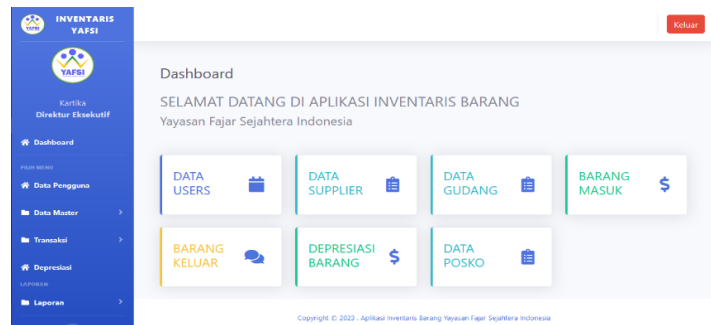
INVENTARIS YAFSI

YAFSI

Kartika
Direktur Eksekutif

Dashboard

PILIH MENU

Data Pengguna

Data Master

Transaksi

Depresiasi

LAPORAN

Laporan

Keluar

Dashboard

SELAMAT DATANG DI APLIKASI INVENTARIS BARANG

Yayasan Fajar Sejahtera Indonesia

DATA USERS

DATA SUPPLIER

DATA GUDANG

BARANG MASUK

$

BARANG KELUAR

DEPRESIASI BARANG

$

DATA POSKO

Copyright © 2023 . Aplikasi Inventaris Barang Yayasan Fajar Sejahtera Indonesia